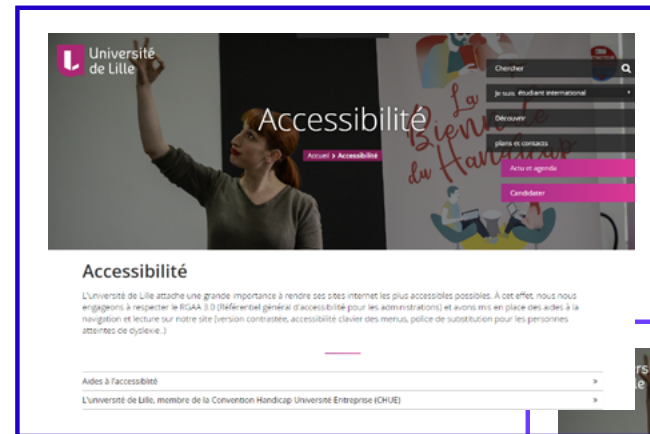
Université de Lille

Chercher

Je suis étudiant international

Découvrir

plans et contacts

Actu et agenda

Candidater

Accessibilité

Accueil > Accessibilité

La Biennale du Handicap

Accessibilité

L'université de Lille attache une grande importance à rendre ses sites internet les plus accessibles possibles. À cet effet, nous nous engageons à respecter le RGAA 3.0 (Référentiel général d'accessibilité pour les administrations) et avons mis en place des aides à la navigation et lecture sur notre site (version contrastée, accessibilité clavier des menus, police de substitution pour les personnes atteintes de dyslexie...)

Aides à l'accessibilité »

L'université de Lille, membre de la Convention Handicap Université Entreprise (CHUE) »